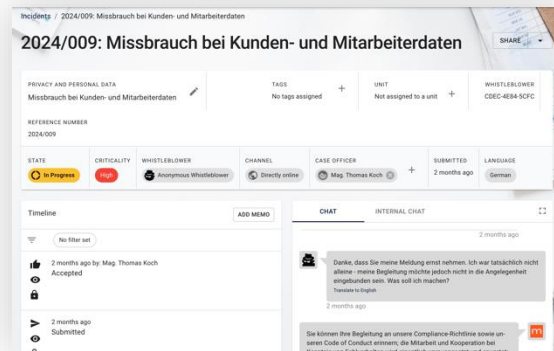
Incidents / 2024/009: Missbrauch bei Kunden- und Mitarbeiterdaten

2024/009: Missbrauch bei Kunden- und Mitarbeiterdaten

SHARE

PRIVACY AND PERSONAL DATA
Missbrauch bei Kunden- und Mitarbeiterdaten

TAGS
No tags assigned

UNIT
Not assigned to a unit

WHISTLEBLOWER
C0EC-4E84-5CFC

REFERENCE NUMBER
2024/009

STATE
In Progress

CRITICALITY
High

WHISTLEBLOWER
Anonymous Whistleblower

CHANNEL
Directly online

CASE OFFICER
Mag. Thomas Koch

SUBMITTED
2 months ago

LANGUAGE
German

Timeline

ADD MEMO

No filter set

2 months ago by: Mag. Thomas Koch
Accepted

2 months ago
Submitted

CHAT

INTERNAL CHAT

2 months ago

Danke, dass Sie meine Meldung ernst nehmen. Ich war tatsächlich nicht alleine - meine Begleitung möchte jedoch nicht in die Angelegenheit eingebunden sein. Was soll ich machen?
Translate to English

2 months ago

Sie können Ihre Begleitung an unsere Compliance-Richtlinie sowie unseren Code of Conduct erinnern; die Mitarbeit und Kooperation bei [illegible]

m